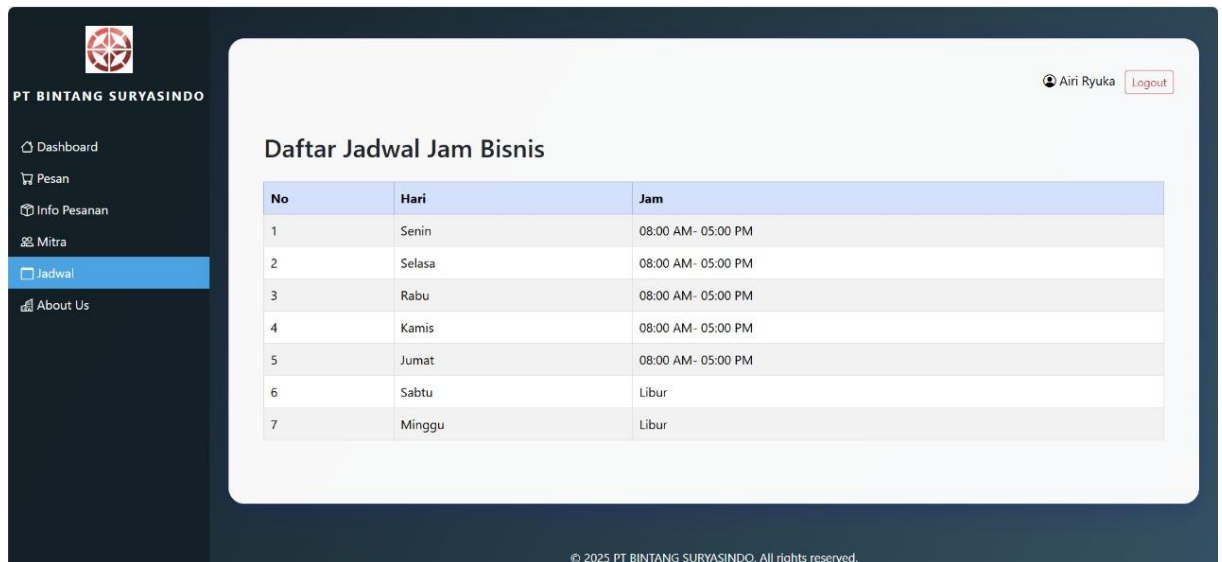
PT BINTANG SURYASINDO

Dashboard
Pesan
Info Pesanan
Mitra
Jadwal
About Us

Airi Ryuka Logout

Daftar Jadwal Jam Bisnis

| No | Hari | Jam |
|---|---|---|
| 1 | Senin | 08:00 AM- 05:00 PM |
| 2 | Selasa | 08:00 AM- 05:00 PM |
| 3 | Rabu | 08:00 AM- 05:00 PM |
| 4 | Kamis | 08:00 AM- 05:00 PM |
| 5 | Jumat | 08:00 AM- 05:00 PM |
| 6 | Sabtu | Libur |
| 7 | Minggu | Libur |

© 2025 PT BINTANG SURYASINDO. All rights reserved.